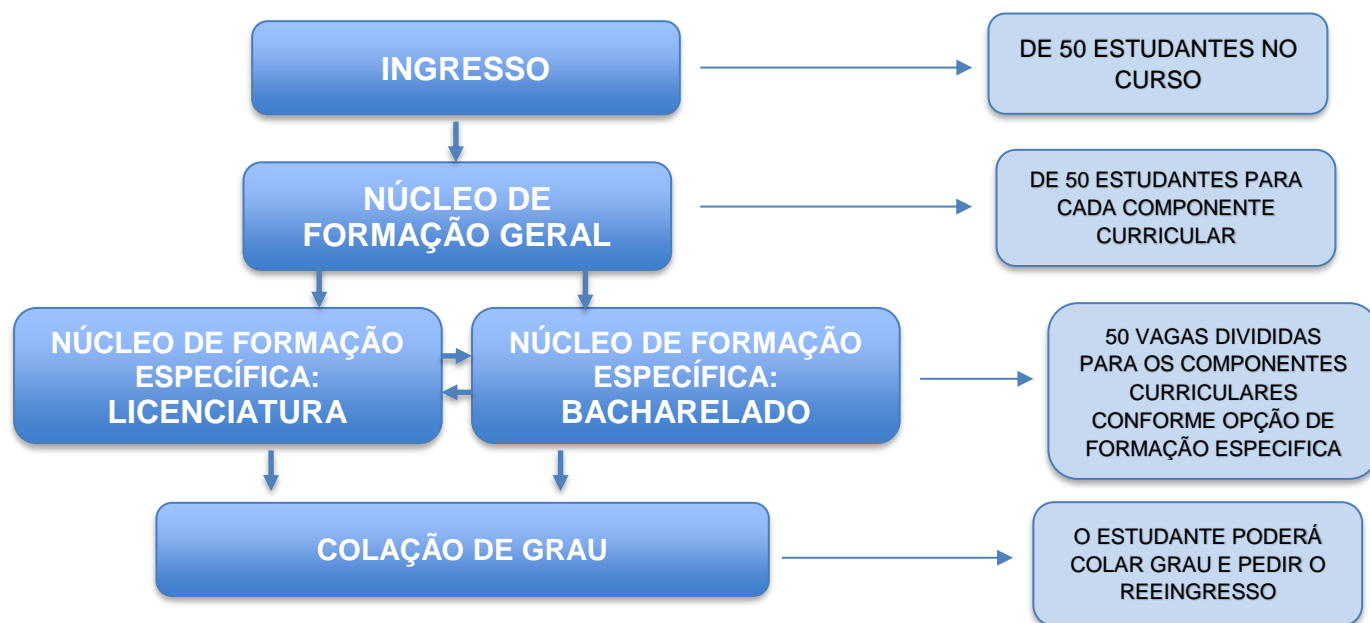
INGRESSO

DE 50 ESTUDANTES NO CURSO

NÚCLEO DE FORMAÇÃO GERAL

DE 50 ESTUDANTES PARA CADA COMPONENTE CURRICULAR

NÚCLEO DE FORMAÇÃO ESPECÍFICA: LICENCIATURA

NÚCLEO DE FORMAÇÃO ESPECÍFICA: BACHARELADO

50 VAGAS DIVIDIDAS PARA OS COMPONENTES CURRICULARES CONFORME OPÇÃO DE FORMAÇÃO ESPECIFICA

COLAÇÃO DE GRAU

O ESTUDANTE PODERÁ COLAR GRAU E PEDIR O REEINGRESSO